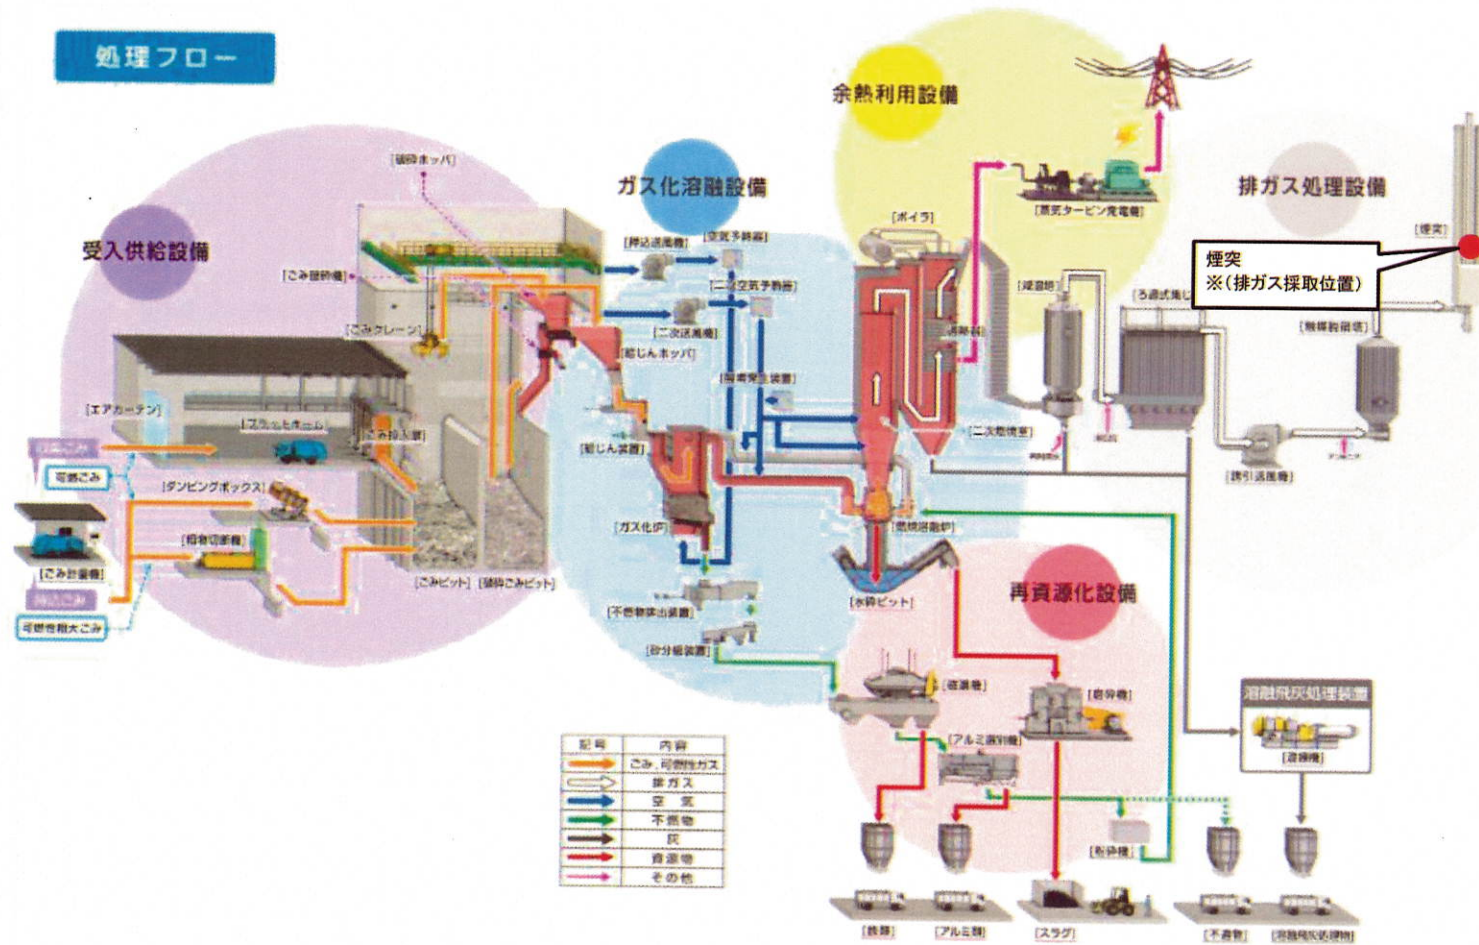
処理フロー

受入供給設備

[破砕ホッパ]
[ごみ破砕機]
[ごみクレーン]
[エアカーテン]
[プラットホーム]
[ごみ投入扉]
[ダンピングボックス]
[粗大ごみ切断機]
[ごみピット] [破砕ごみピット]
[ごみ計量機]
可燃ごみ
可燃性粗大ごみ

ガス化溶融設備

[押込送風機]
[空気予熱器]
[二次空気予熱器]
[二次送風機]
[砂じんホッパ]
[給じん装置]
[ガス化炉]
[不燃物排出装置]
[砂分級装置]
[燃焼溶融炉]
[水砕ピット]

余熱利用設備

[ボイラ]
[蒸気タービン発電機]
[二次燃焼室]

排ガス処理設備

[煙突]
煙突
※(排ガス採取位置)
[減温塔]
[ろ過式集じん器]
[触媒脱硝塔]
[誘引送風機]

再資源化設備

[磁選機]
[破砕機]
[アルミ選別機]
[粉砕機]

溶融飛灰処理装置
[混練機]

| 記号 | 内容 |
|---|---|
| | ごみ、可燃性ガス |
| | 排ガス |
| | 空気 |
| | 不燃物 |
| | 灰 |
| | 資源物 |
| | その他 |

[鉄類] [アルミ類] [スラグ] [不燃物] [溶融飛灰処理物]